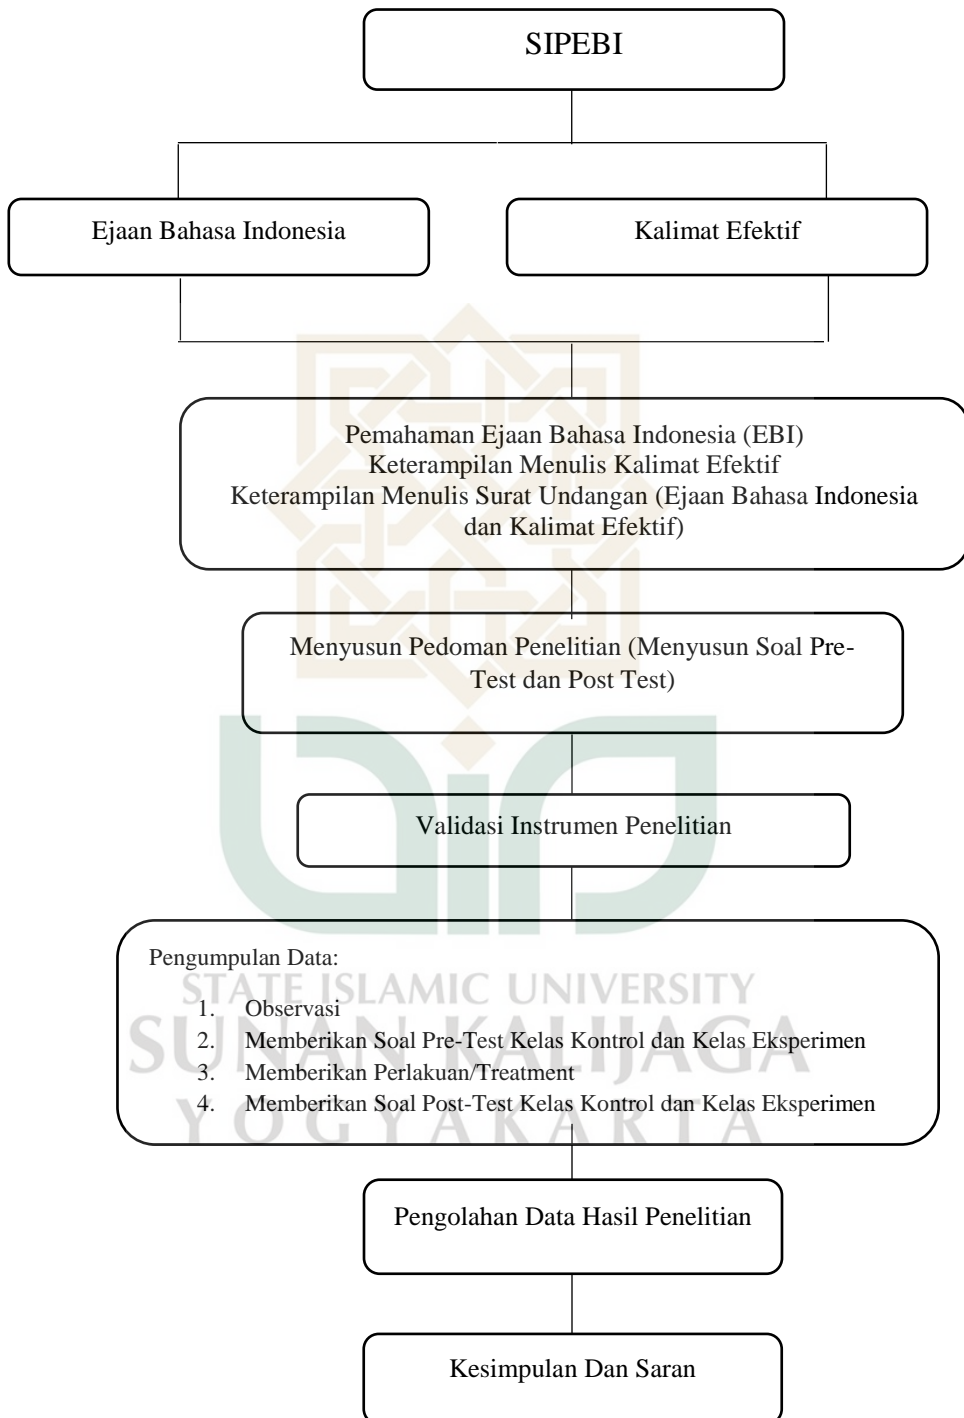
SIPEBI

Ejaan Bahasa Indonesia

Kalimat Efektif

Pemahaman Ejaan Bahasa Indonesia (EBI)
Keterampilan Menulis Kalimat Efektif
Keterampilan Menulis Surat Undangan (Ejaan Bahasa Indonesia dan Kalimat Efektif)

Menyusun Pedoman Penelitian (Menyusun Soal Pre-Test dan Post Test)

Validasi Instrumen Penelitian

Pengumpulan Data:
1. Observasi
2. Memberikan Soal Pre-Test Kelas Kontrol dan Kelas Eksperimen
3. Memberikan Perlakuan/Treatment
4. Memberikan Soal Post-Test Kelas Kontrol dan Kelas Eksperimen

Pengolahan Data Hasil Penelitian

Kesimpulan Dan Saran

STATE ISLAMIC UNIVERSITY
SUNAN KALIJAGA
YOGYAKARTA